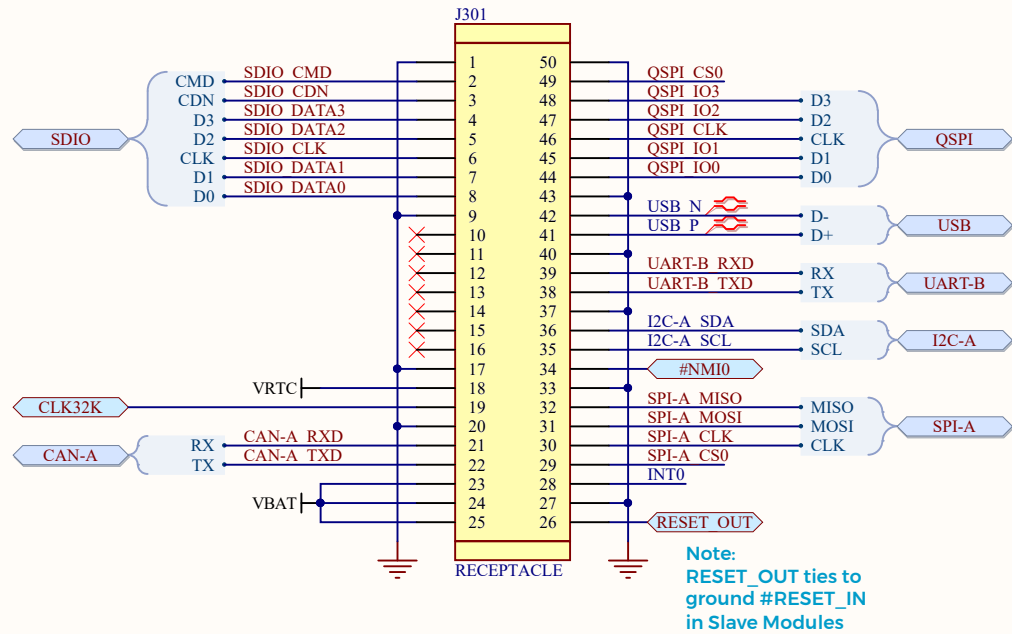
J301

SDIO
CMD SDIO_CMD 1 2
CDN SDIO_CDN 3
D3 SDIO_DATA3 4
D2 SDIO_DATA2 5
CLK SDIO_CLK 6
D1 SDIO_DATA1 7
D0 SDIO_DATA0 8
9
10
11
12
13
14
15
16
17
VRTC 18
CLK32K 19
20
CAN-A RX CAN-A_RXD 21
TX CAN-A_TXD 22
23
VBAT 24
25

50 QSPI_CS0
49 QSPI_IO3 D3
48 QSPI_IO2 D2
47 QSPI_CLK CLK QSPI
46 QSPI_IO1 D1
45 QSPI_IO0 D0
44
43
42 USB_N D- USB
41 USB_P D+
40
39 UART-B_RXD RX UART-B
38 UART-B_TXD TX
37
36 I2C-A_SDA SDA I2C-A
35 I2C-A_SCL SCL
34 #NMI0
33
32 SPI-A_MISO MISO
31 SPI-A_MOSI MOSI SPI-A
30 SPI-A_CLK CLK
29 SPI-A_CS0
28 INT0
27
26 RESET_OUT

RECEPTACLE

Note:
RESET_OUT ties to ground #RESET_IN in Slave Modules